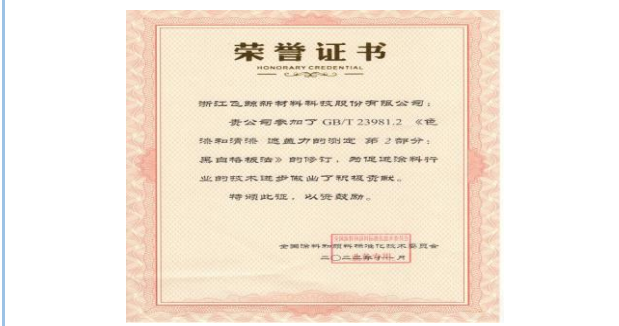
荣誉证书

HONORARY CREDENTIAL

浙江飞鲸新材料科技股份有限公司：

贵公司参加了 GB/T 23981.2 《色漆和清漆 遮盖力的测定 第 2 部分：黑白格板法》的修订，为促进涂料行业的技术进步做出了积极贡献。

特颁此证，以资鼓励。

全国涂料和颜料标准化技术委员会

二〇二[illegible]年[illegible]月